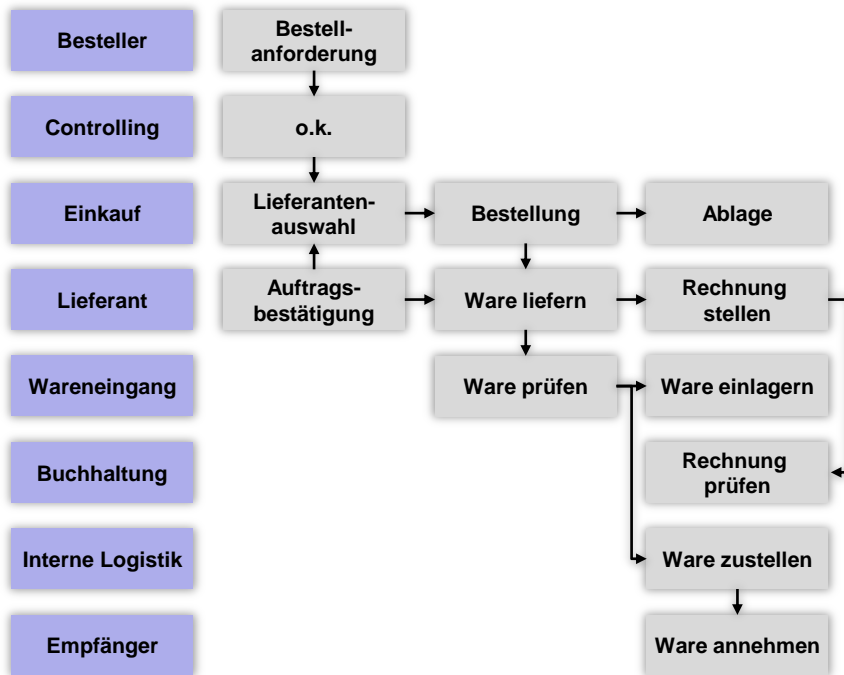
Besteller
Bestellanforderung

Controlling
o.k.

Einkauf
Lieferantenauswahl
Bestellung
Ablage

Lieferant
Auftragsbestätigung
Ware liefern
Rechnung stellen

Wareneingang
Ware prüfen
Ware einlagern

Buchhaltung
Rechnung prüfen

Interne Logistik
Ware zustellen

Empfänger
Ware annehmen